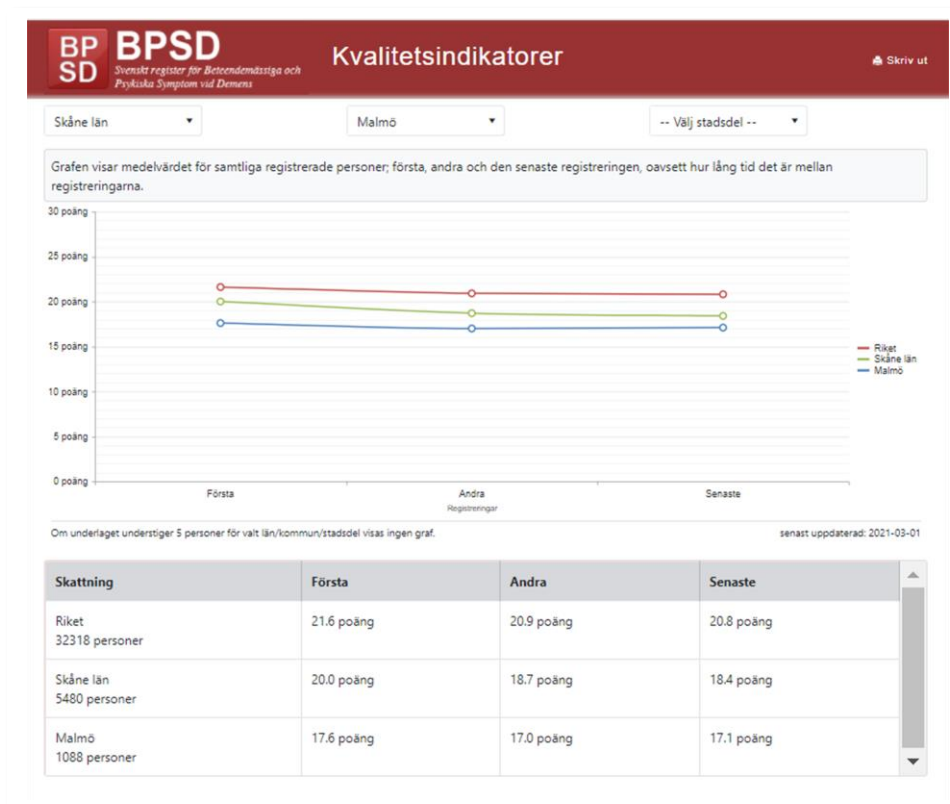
BP SD BPSD Svenskt register för Beteendemässiga och Psykiska Symptom vid Demens

Kvalitetsindikatorer

Skriv ut

Skåne län

Malmö

-- Välj stadsdel --

Grafen visar medelvärdet för samtliga registrerade personer; första, andra och den senaste registreringen, oavsett hur lång tid det är mellan registreringarna.

30 poäng
25 poäng
20 poäng
15 poäng
10 poäng
5 poäng
0 poäng

Första
Andra
Senaste
Registreringar

Riket
Skåne län
Malmö

Om underlaget understiger 5 personer för valt län/kommun/stadsdel visas ingen graf.

senast uppdaterad: 2021-03-01

| Skattning | Första | Andra | Senaste |
|---|---|---|---|
| Riket 32318 personer | 21.6 poäng | 20.9 poäng | 20.8 poäng |
| Skåne län 5480 personer | 20.0 poäng | 18.7 poäng | 18.4 poäng |
| Malmö 1088 personer | 17.6 poäng | 17.0 poäng | 17.1 poäng |